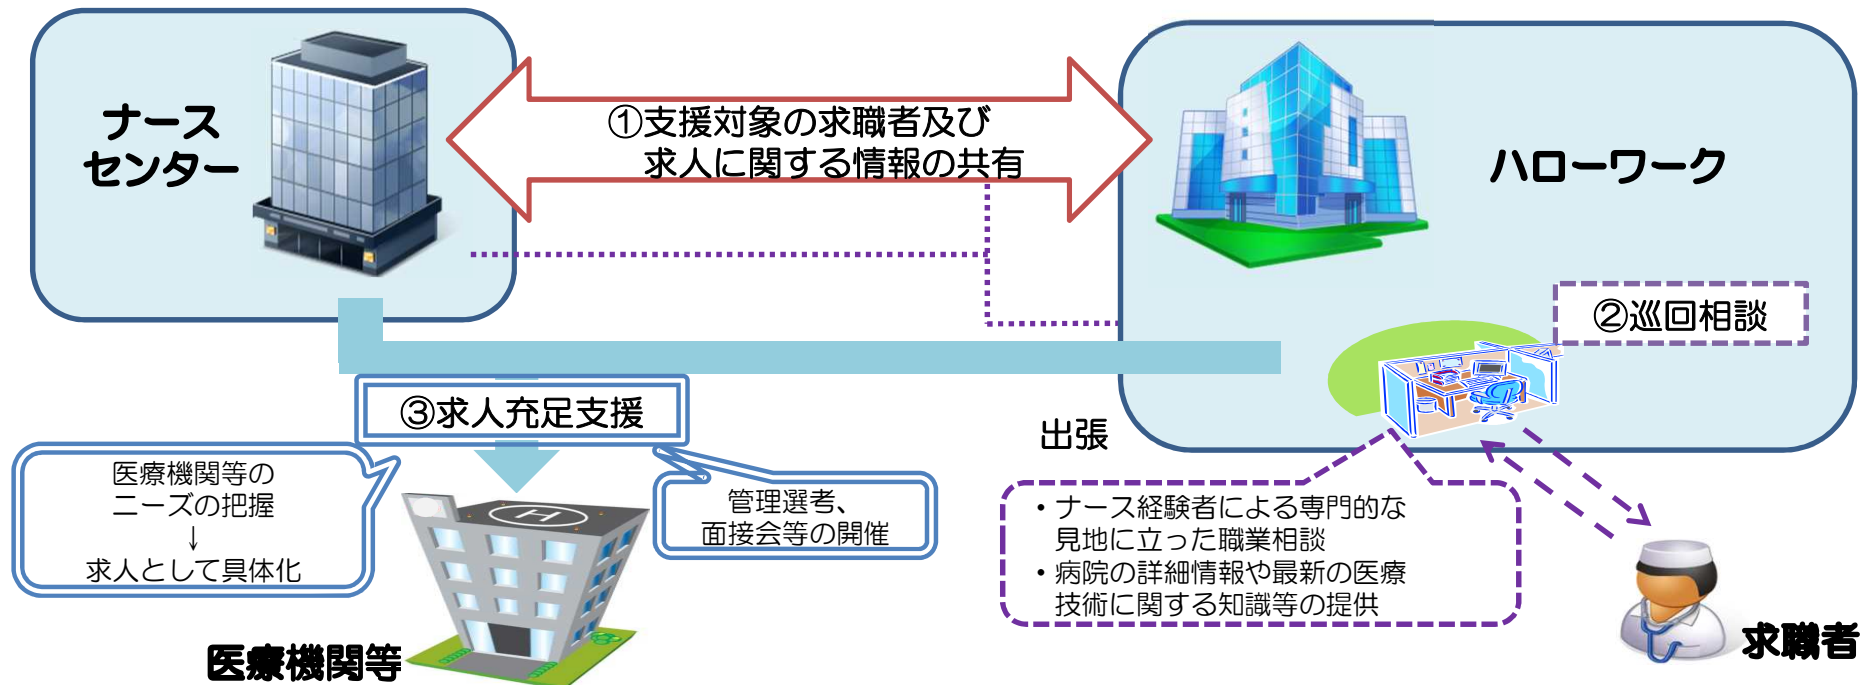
ナース
センター

①支援対象の求職者及び
求人に関する情報の共有

ハローワーク

②巡回相談

③求人充足支援

出張

医療機関等の
ニーズの把握
↓
求人として具体化

管理選考、
面接会等の開催

・ナース経験者による専門的な見地に立った職業相談
・病院の詳細情報や最新の医療技術に関する知識等の提供

医療機関等

求職者